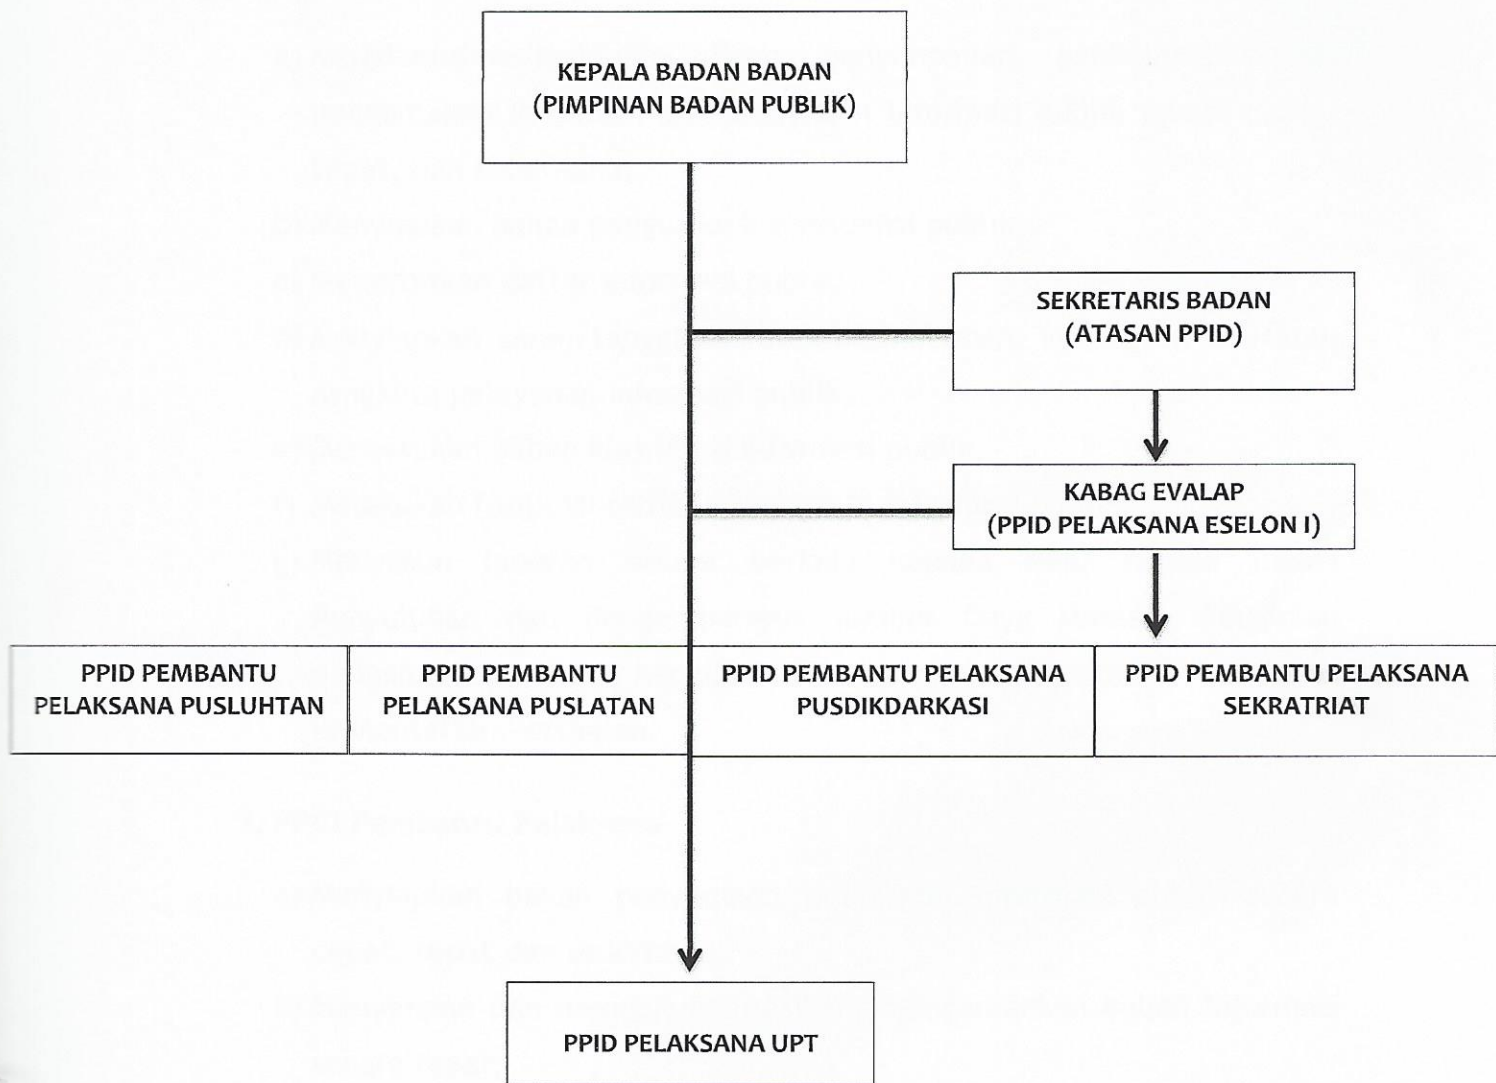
KEPALA BADAN BADAN
(PIMPINAN BADAN PUBLIK)

SEKRETARIS BADAN
(ATASAN PPID)

KABAG EVALAP
(PPID PELAKSANA ESELON I)

PPID PEMBANTU PELAKSANA PUSLUHTAN

PPID PEMBANTU PELAKSANA PUSLATAN

PPID PEMBANTU PELAKSANA PUSDIKDARKASI

PPID PEMBANTU PELAKSANA SEKRATRIAT

PPID PELAKSANA UPT